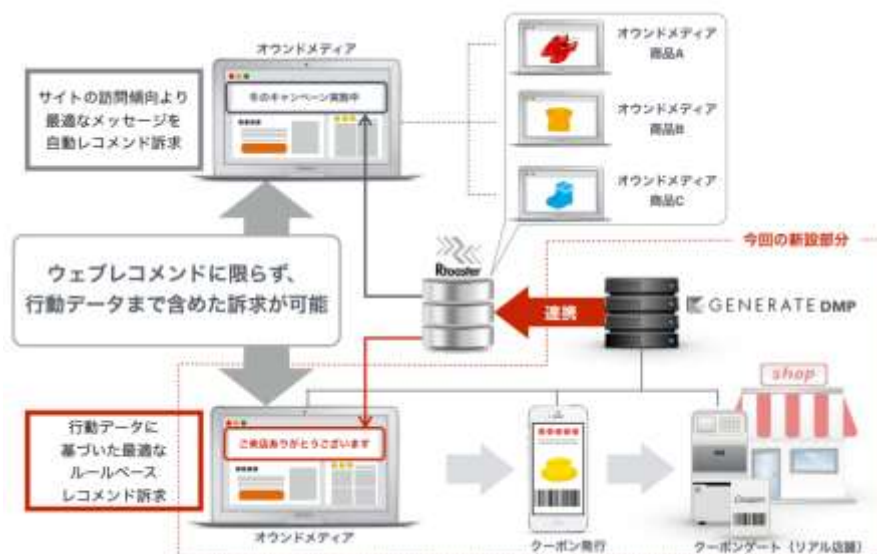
オウンドメディア

サイトの訪問傾向より最適なメッセージを自動レコメンド訴求

冬のキャンペーン実施中

オウンドメディア 商品A

オウンドメディア 商品B

オウンドメディア 商品C

今回の新設部分

ウェブレコメンドに限らず、行動データまで含めた訴求が可能

Rtoaster

連携

GENERATE DMP

shop

行動データに基づいた最適なルールベースレコメンド訴求

ご来店ありがとうございます

オウンドメディア

クーポン発行

Coupon

クーポンゲート（リアル店舗）